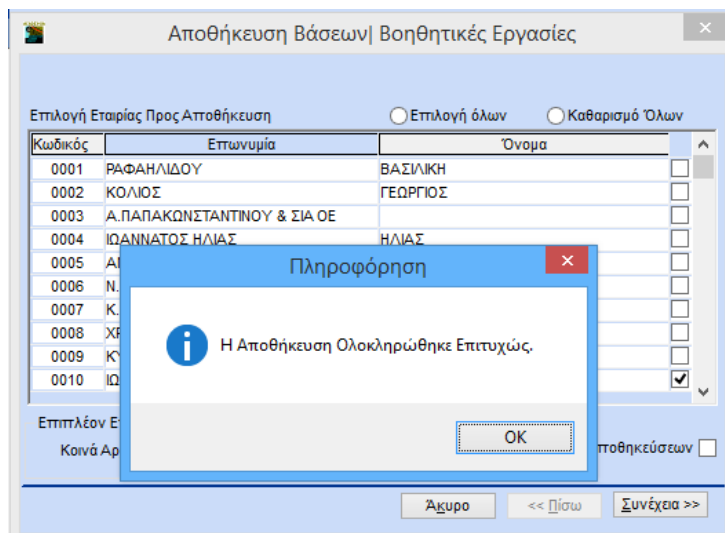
Αποθήκευση Βάσεων| Βοηθητικές Εργασίες

Επιλογή Εταιρίας Προς Αποθήκευση

Επιλογή όλων

Καθαρισμό Όλων

| Κωδικός | Επωνυμία | Όνομα |
|---|---|---|
| 0001 | ΡΑΦΑΗΛΙΔΟΥ | ΒΑΣΙΛΙΚΗ |
| 0002 | ΚΟΛΙΟΣ | ΓΕΩΡΓΙΟΣ |
| 0003 | Α.ΠΑΠΑΚΩΝΣΤΑΝΤΙΝΟΥ & ΣΙΑ ΟΕ | |
| 0004 | ΙΩΑΝΝΑΤΟΣ ΗΛΙΑΣ | ΗΛΙΑΣ |
| 0005 | Α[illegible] | |
| 0006 | Ν.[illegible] | |
| 0007 | Κ.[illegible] | |
| 0008 | ΧΡ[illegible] | |
| 0009 | ΚΥ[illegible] | |
| 0010 | ΙΩ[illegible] | |

Επιπλέον Ε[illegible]

Κοινά Αρ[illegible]

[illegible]ποθηκεύσεων

Πληροφόρηση

Η Αποθήκευση Ολοκληρώθηκε Επιτυχώς.

OK

Άκυρο

<< Πίσω

Συνέχεια >>